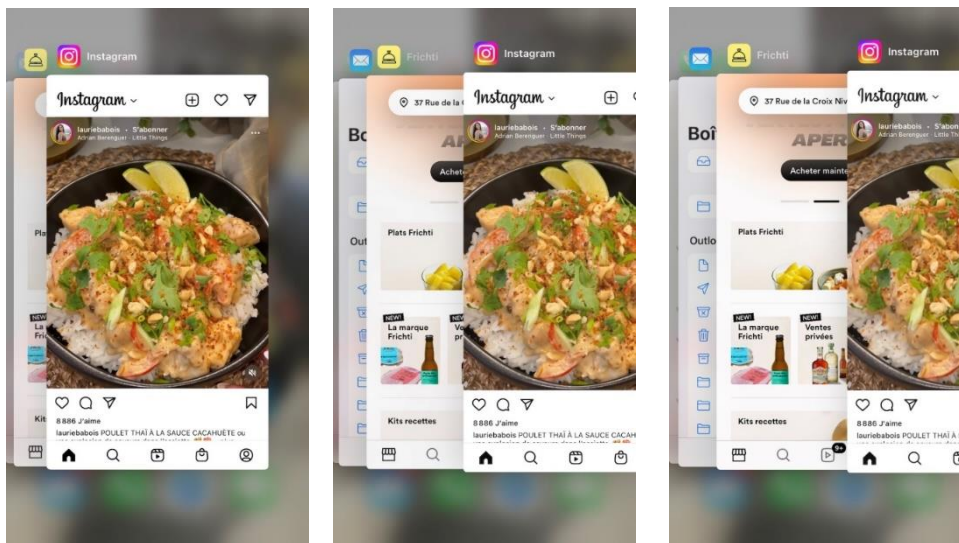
Instagram

Instagram

lauriebabois • S'abonner
Adrian Berenguer · Little Things

8 886 J'aime
lauriebabois POULET THAÏ À LA SAUCE CACAHUÈTE ou

Frichti

Instagram

37 Rue de la C

Bo

APE

Achete

Plats Frichti

Out

NEW!
La marque Frichti

Kits recettes

Instagram

lauriebabois • S'abonner
Adrian Berenguer · Little Things

8 886 J'aime
lauriebabois POULET THAÏ À LA SAUCE CACAH

Frichti

Instagram

37 Rue de la Croix Niv

Boî

APER

Acheter mainte

Plats Frichti

Outlo

NEW!
La marque Frichti

NEW!
Ventes privées

Kits recettes

9+

Instagram

lauriebabois • S'abon

8 886 J'aime
lauriebabois POULET THAÏ À